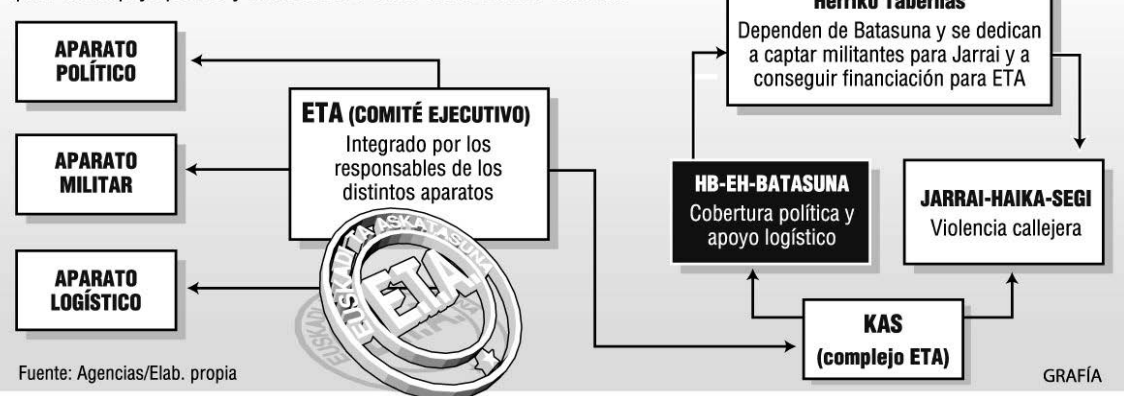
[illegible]

APARATO POLÍTICO

APARATO MILITAR

APARATO LOGÍSTICO

ETA (COMITÉ EJECUTIVO)
Integrado por los responsables de los distintos aparatos

EUSKADI TA ASKATASUNA
ETA

Herriko Tabernas
Dependen de Batasuna y se dedican a captar militantes para Jarrai y a conseguir financiación para ETA

HB-EH-BATASUNA
Cobertura política y apoyo logístico

JARRAI-HAIKA-SEGI
Violencia callejera

KAS
(complejo ETA)

Fuente: Agencias/Elab. propia

GRAFÍA